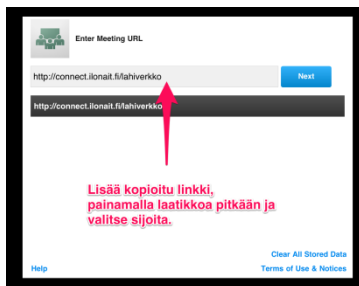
Enter Meeting URL

http://connect.ilonait.fi/lahiverkko

Next

http://connect.ilonait.fi/lahiverkko

Lisää kopioitu linkki, painamalla laatikkoa pitkään ja valitse sijoita.

Clear All Stored Data

Help

Terms of Use & Notices